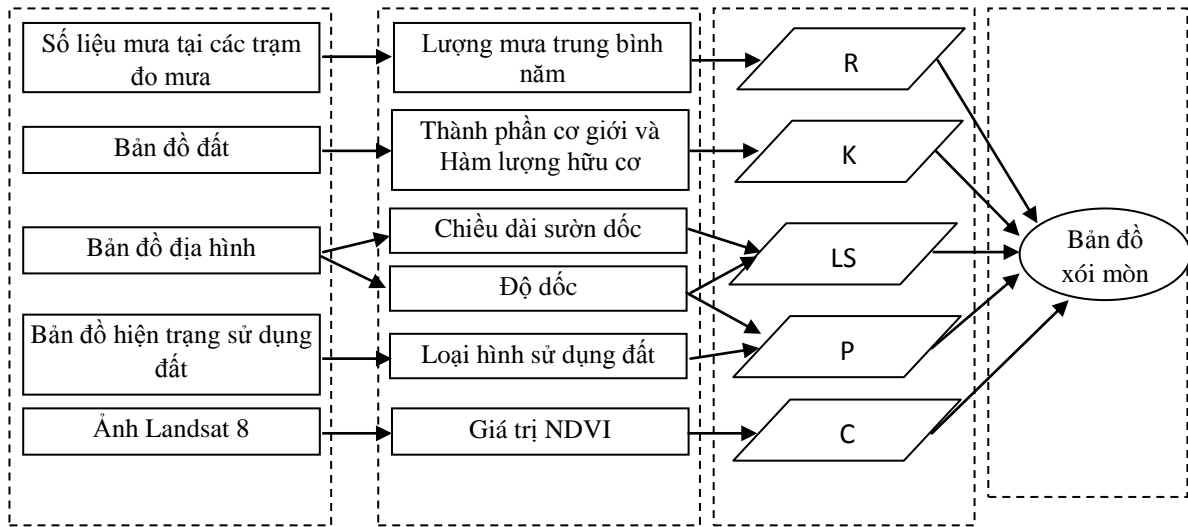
Số liệu mưa tại các trạm đo mưa

Bản đồ đất

Bản đồ địa hình

Bản đồ hiện trạng sử dụng đất

Ảnh Landsat 8

Lượng mưa trung bình năm

Thành phần cơ giới và Hàm lượng hữu cơ

Chiều dài sườn dốc

Độ dốc

Loại hình sử dụng đất

Giá trị NDVI

R

K

LS

P

C

Bản đồ xói mòn